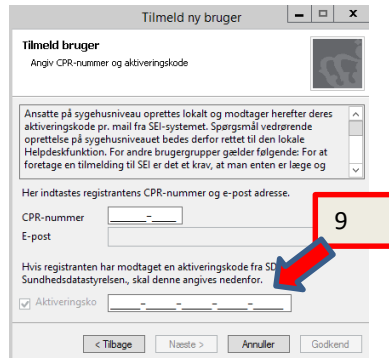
Tilmeld ny bruger

Tilmeld bruger

Angiv CPR-nummer og aktiveringskode

Ansatte på sygehusniveau oprettes lokalt og modtager herefter deres aktiveringskode pr. mail fra SEI-systemet. Spørgsmål vedrørende oprettelse på sygehusniveaut bedes derfor rettet til den lokale Helpdeskfunktion. For andre brugergrupper gælder følgende: For at foretage en tilmelding til SEI er det et krav, at man enten er læge og

Her indtastes registrantens CPR-nummer og e-post adresse.

CPR-nummer ______-____

E-post

9

Hvis registranten har modtaget en aktiveringskode fra SD Sundhedsdatastyrelsen., skal denne angives nedenfor.

Aktiveringsko ____-____-____-____-____

< Tilbage

Næste >

Annuller

Godkend